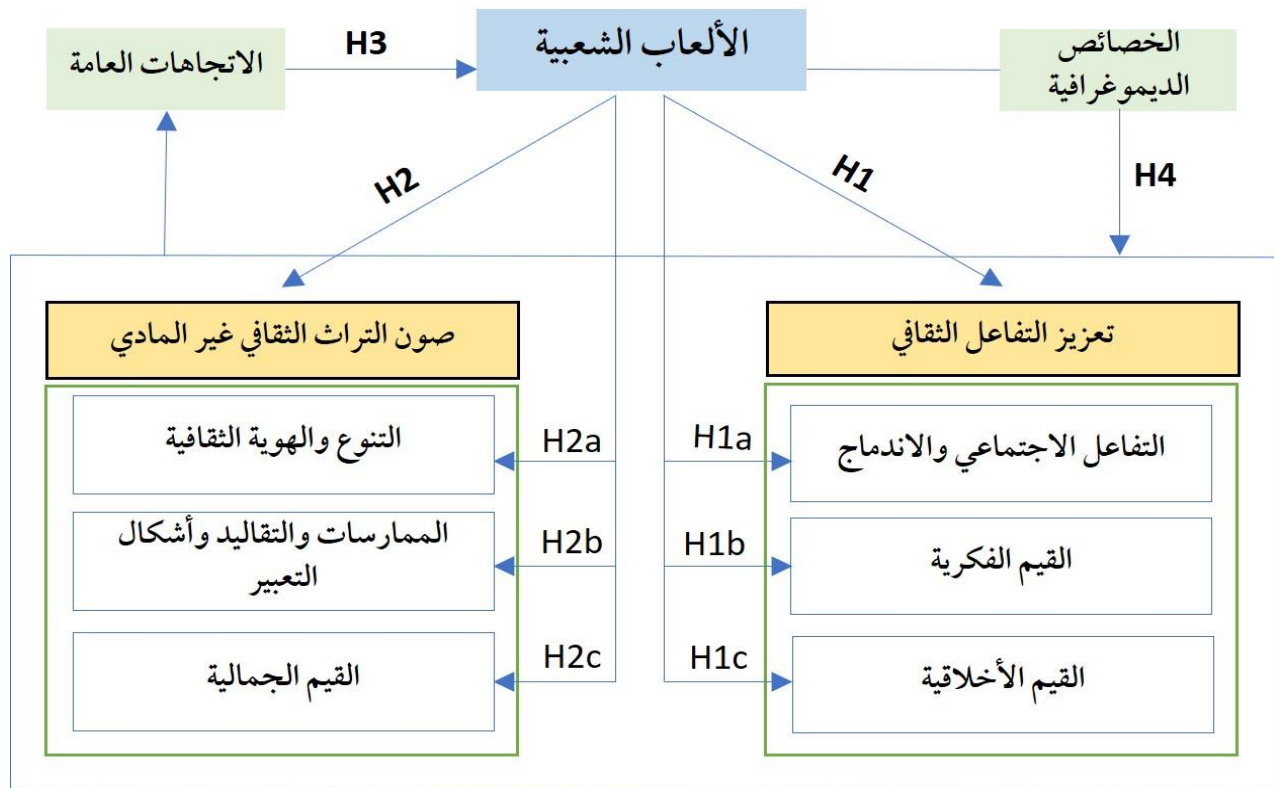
الخصائص الديموغرافية

الألعاب الشعبية

H3

الاتجاهات العامة

H2

H1

H4

تعزيز التفاعل الثقافي

صون التراث الثقافي غير المادي

التفاعل الاجتماعي والاندماج

H1a

H2a

التنوع والهوية الثقافية

القيم الفكرية

H1b

H2b

الممارسات والتقاليد وأشكال التعبير

القيم الأخلاقية

H1c

H2c

القيم الجمالية